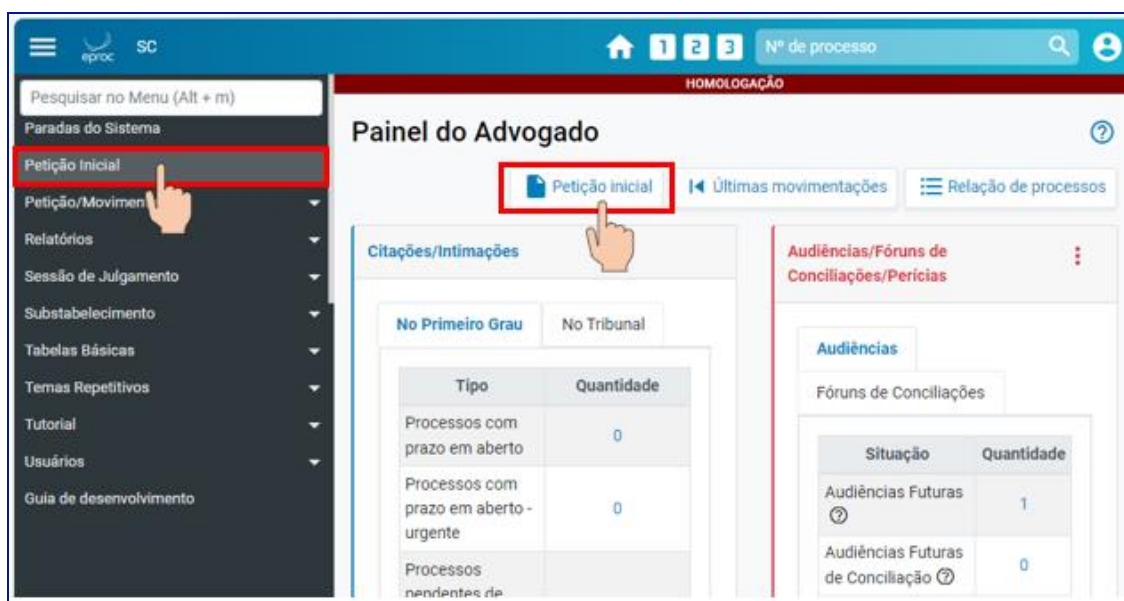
eproc SC

1 2 3 Nº de processo

HOMOLOGAÇÃO

Pesquisar no Menu (Alt + m)
Paradas do Sistema
Petição Inicial
Petição/Movimen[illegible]
Relatórios
Sessão de Julgamento
Substabelecimento
Tabelas Básicas
Temas Repetitivos
Tutorial
Usuários
Guia de desenvolvimento

Painel do Advogado

Petição inicial
Últimas movimentações
Relação de processos

Citações/Intimações

No Primeiro Grau | No Tribunal

| Tipo | Quantidade |
|---|---|
| Processos com prazo em aberto | 0 |
| Processos com prazo em aberto - urgente | 0 |
| Processos pendentes de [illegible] | |

Audiências/Fóruns de Conciliações/Perícias

Audiências
Fóruns de Conciliações

| Situação | Quantidade |
|---|---|
| Audiências Futuras | 1 |
| Audiências Futuras de Conciliação | 0 |